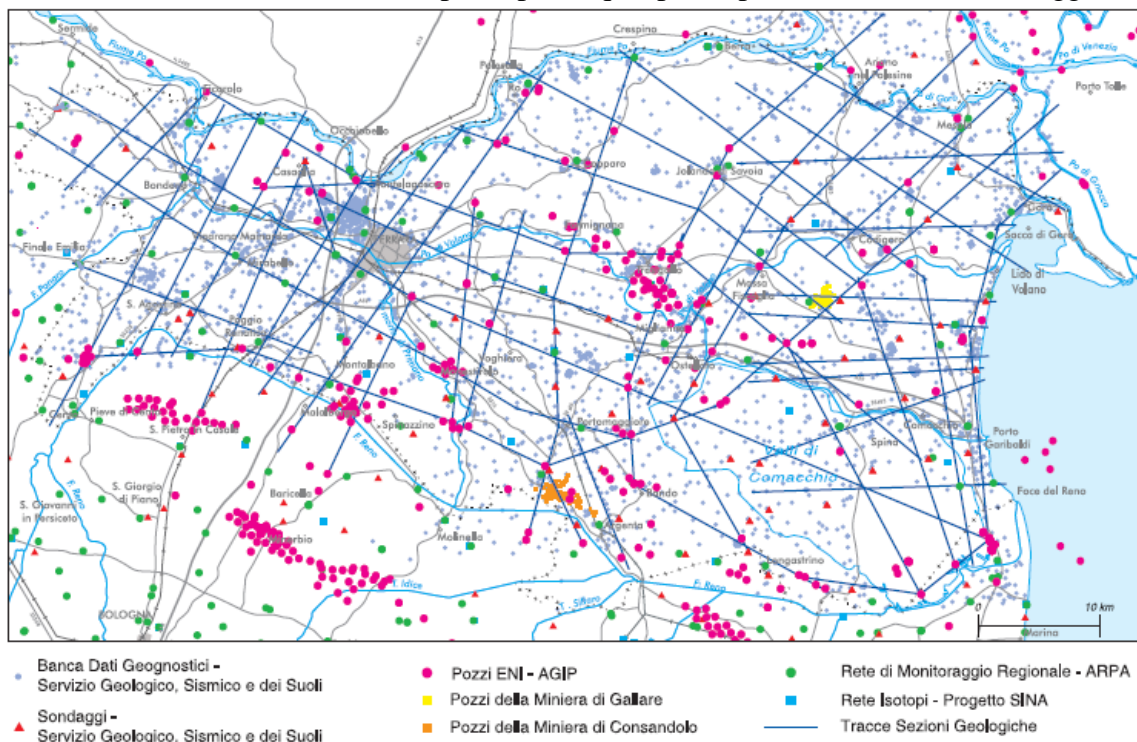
Sermide
Fiume Po
Crespino
Berra
Ariano
Mesola
Porto Tolle
Po di Venezia
Po di Goro
Ficarolo
Occhiobello
Polesella
Ro
Copparo
Jolanda di Savoia
Po di Gnocca
Goro
Bondeno
Casaglia
Pontelagoscuro
Sacco di Goro
Finale Emilia
Vigarano Mainarda
Ferrara
Formignana
Tresigallo
Codigoro
Lido di Volano
Massa Fiscaglia
F. Panaro
S. Agostino
Poggio Renatico
Migliarino
Montalbano
Voghiera
Ostellato
Pieve di Cento
S. Pietro in Casale
Malalbergo
Portomaggiore
Spina
Porto Garibaldi
S. Giorgio di Piano
Valli di Comacchio
F. Reno
Comacchio
S. Giovanni in Persiceto
Baricella
Argenta
Foce del Reno
Molinella
Longastrino
F. Idice
F. Sillaro
BOLOGNA
0
10 km
Marina

Banca Dati Geognostici - Servizio Geologico, Sismico e dei Suoli
Sondaggi - Servizio Geologico, Sismico e dei Suoli
Pozzi ENI - AGIP
Pozzi della Miniera di Gallare
Pozzi della Miniera di Consandolo
Rete di Monitoraggio Regionale - ARPA
Rete Isotopi - Progetto SINA
Tracce Sezioni Geologiche